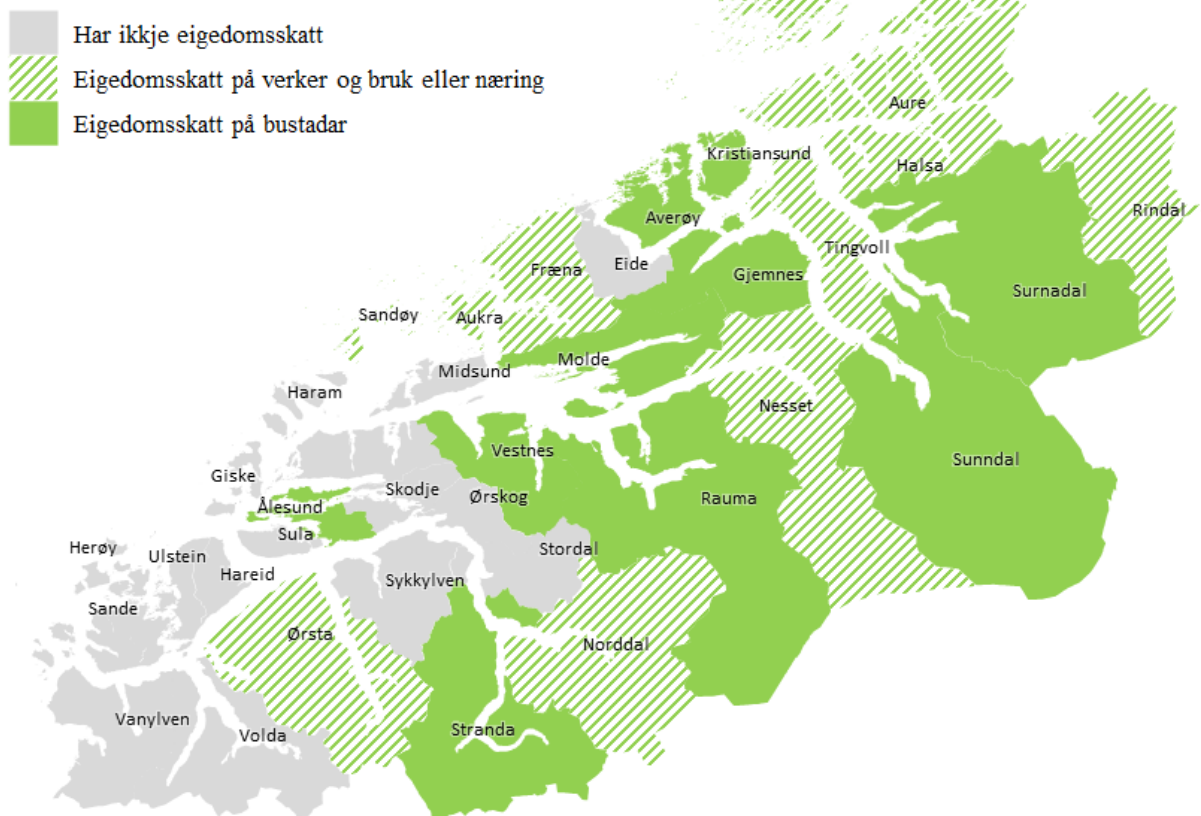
Har ikkje eigedomsskatt
Eigedomsskatt på verker og bruk eller næring
Eigedomsskatt på bustadar

Aure
Kristiansund
Halsa
Rindal
Averøy
Tingvoll
Eide
Fræna
Gjemnes
Surnadal
Sandøy
Aukra
Molde
Midsund
Haram
Nesset
Vestnes
Sunndal
Giske
Skodje
Ålesund
Ørskog
Rauma
Sula
Herøy
Ulstein
Stordal
Hareid
Sykkylven
Sande
Ørsta
Norddal
Vanylven
Volda
Stranda